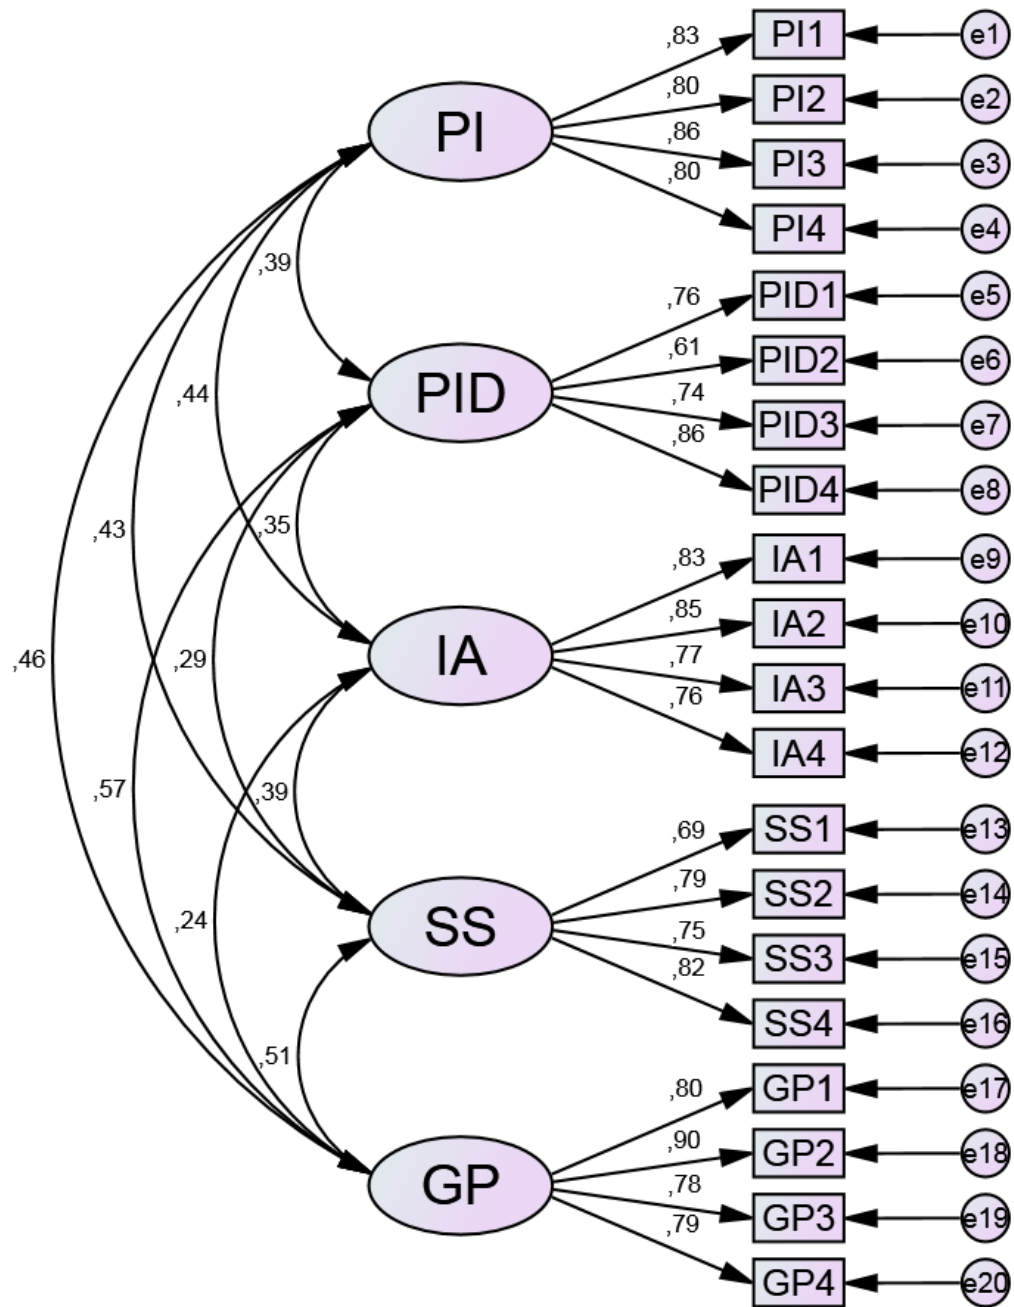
,83
PI1
e1
,80
PI2
e2
,86
PI3
e3
,80
PI4
e4
PI
,39
PID
,76
PID1
e5
,61
PID2
e6
,74
PID3
e7
,86
PID4
e8
,44
,43
,35
,46
IA
,83
IA1
e9
,85
IA2
e10
,77
IA3
e11
,76
IA4
e12
,29
,57
,39
SS
,69
SS1
e13
,79
SS2
e14
,75
SS3
e15
,82
SS4
e16
,24
,51
GP
,80
GP1
e17
,90
GP2
e18
,78
GP3
e19
,79
GP4
e20